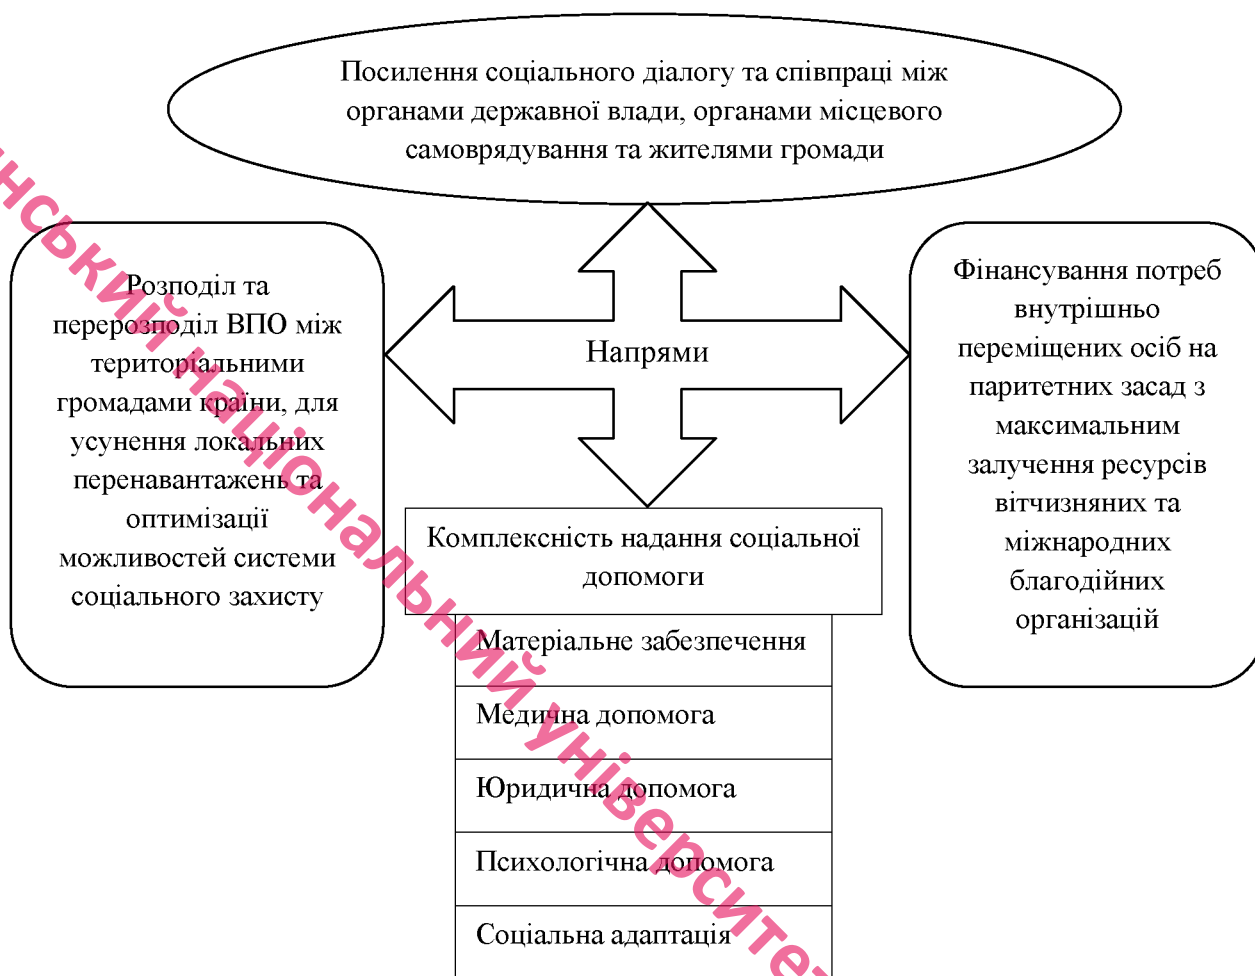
Посилення соціального діалогу та співпраці між органами державної влади, органами місцевого самоврядування та жителями громади

Розподіл та перерозподіл ВПО між територіальними громадами країни, для усунення локальних перенавантажень та оптимізації можливостей системи соціального захисту

Напрями

Фінансування потреб внутрішньо переміщених осіб на паритетних засад з максимальним залучення ресурсів вітчизняних та міжнародних благодійних організацій

Комплексність надання соціальної допомоги

Матеріальне забезпечення

Медична допомога

Юридична допомога

Психологічна допомога

Соціальна адаптація

нський національний університет